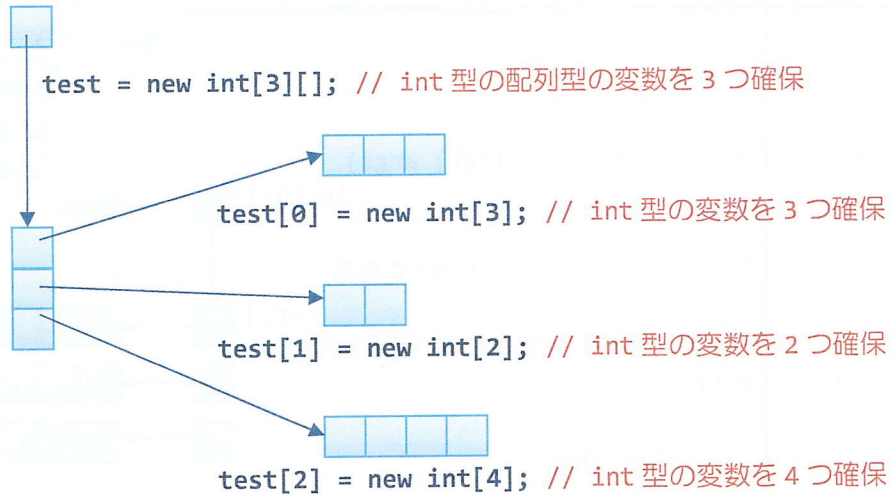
test = new int[3][]; // int 型の配列型の変数を 3 つ確保

test[0] = new int[3]; // int 型の変数を 3 つ確保

test[1] = new int[2]; // int 型の変数を 2 つ確保

test[2] = new int[4]; // int 型の変数を 4 つ確保